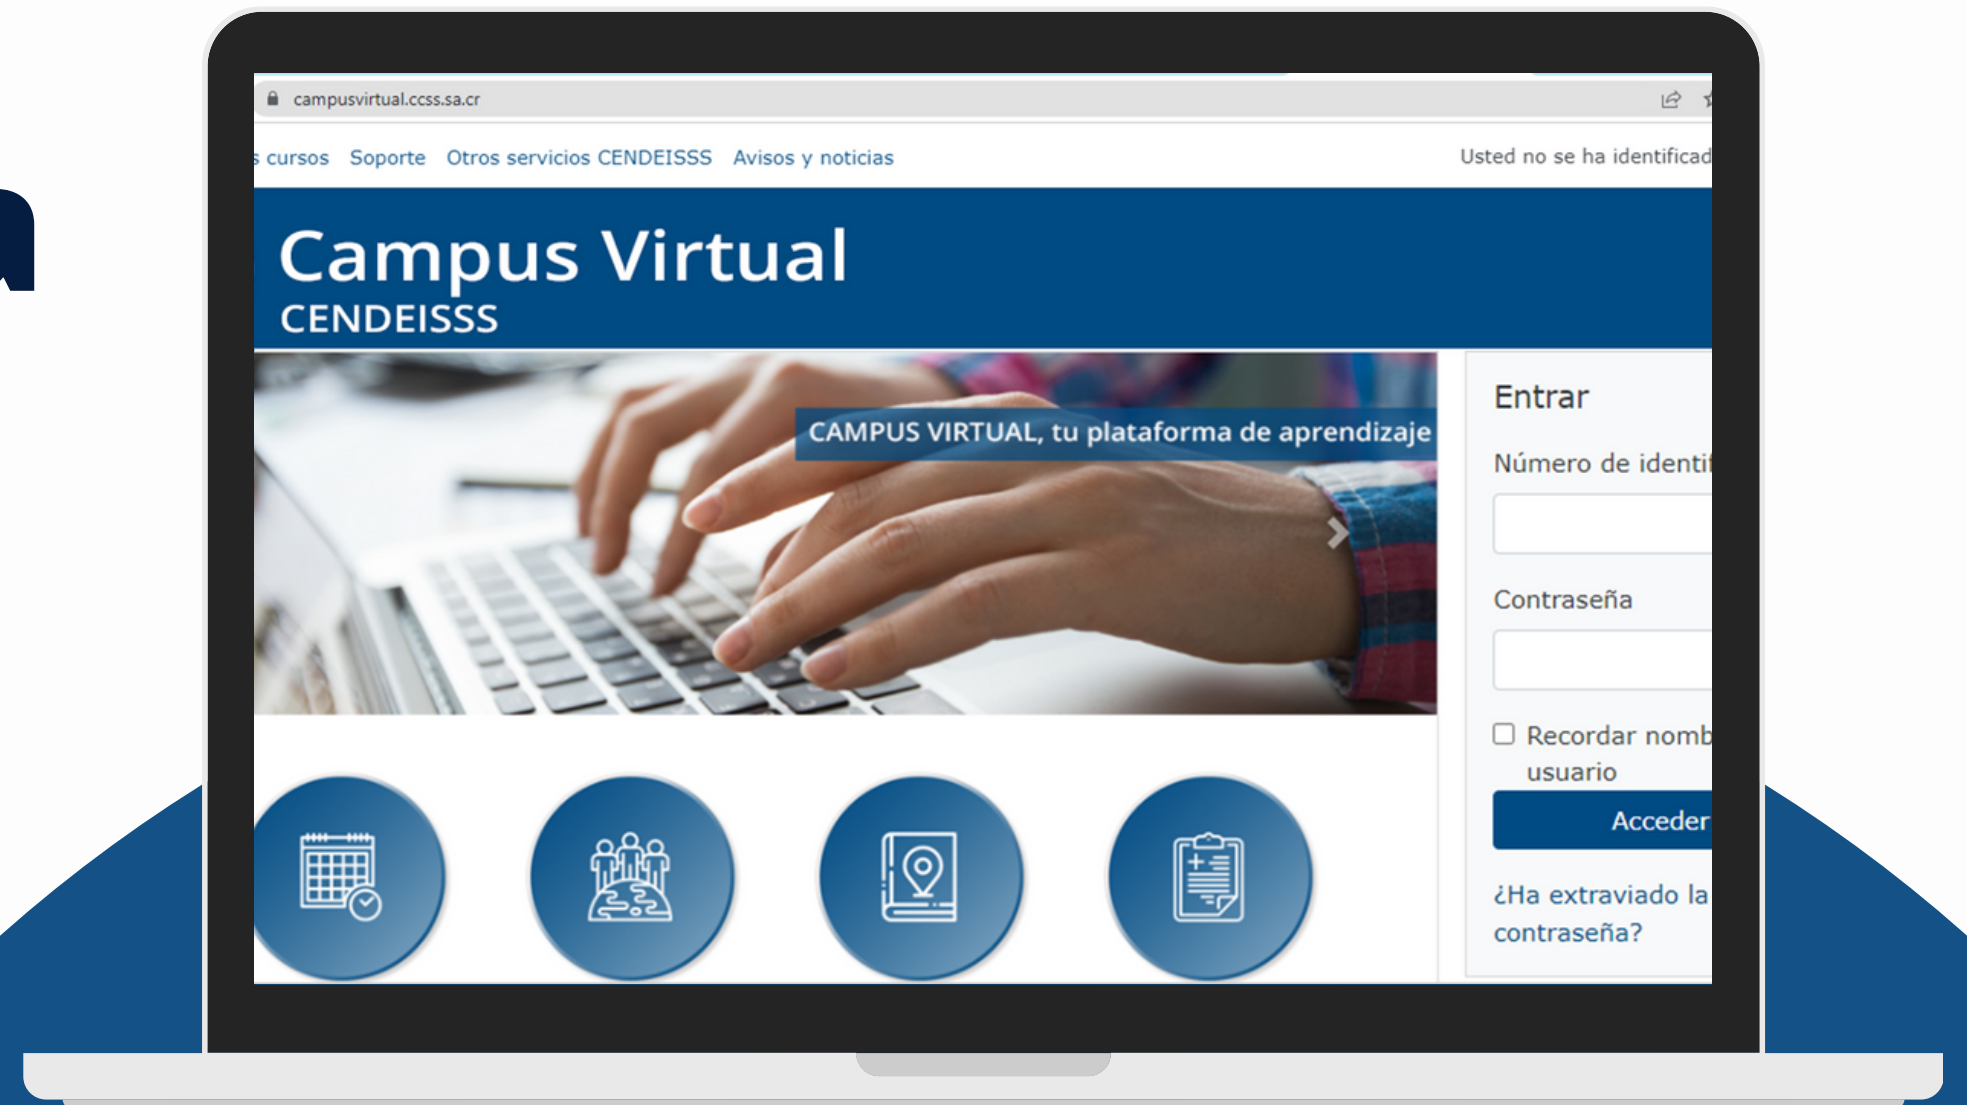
campusvirtual.ccss.sa.cr

s cursos Soporte Otros servicios CENDEISSS Avisos y noticias

Usted no se ha identificad

Campus Virtual
CENDEISSS

CAMPUS VIRTUAL, tu plataforma de aprendizaje

Entrar

Número de identi

Contraseña

Recordar nomb usuario

Acceder

¿Ha extraviado la contraseña?